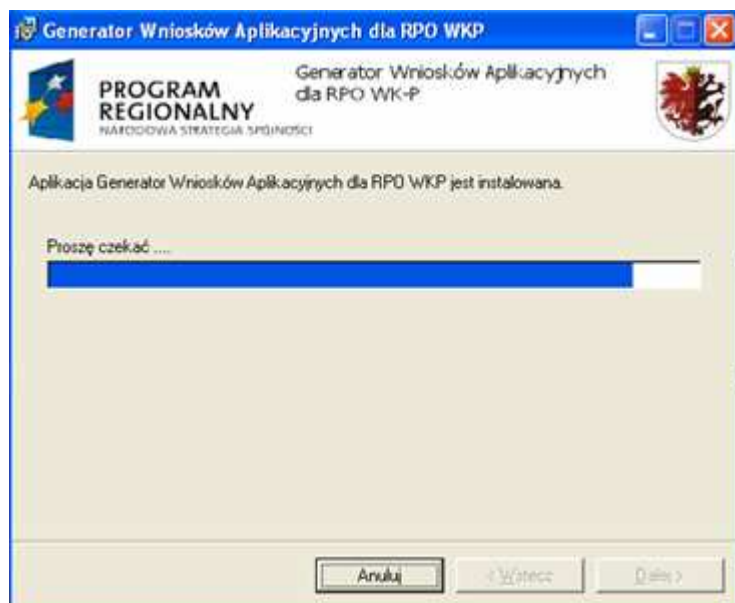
Generator Wniosków Aplikacyjnych dla RPO WKP

PROGRAM REGIONALNY
NARODOWA STRATEGIA SPÓJNOŚCI

Generator Wniosków Aplikacyjnych dla RPO WK-P

Aplikacja Generator Wniosków Aplikacyjnych dla RPO WKP jest instalowana.

Proszę czekać ....

Anuluj
< Wstecz
Dalej >